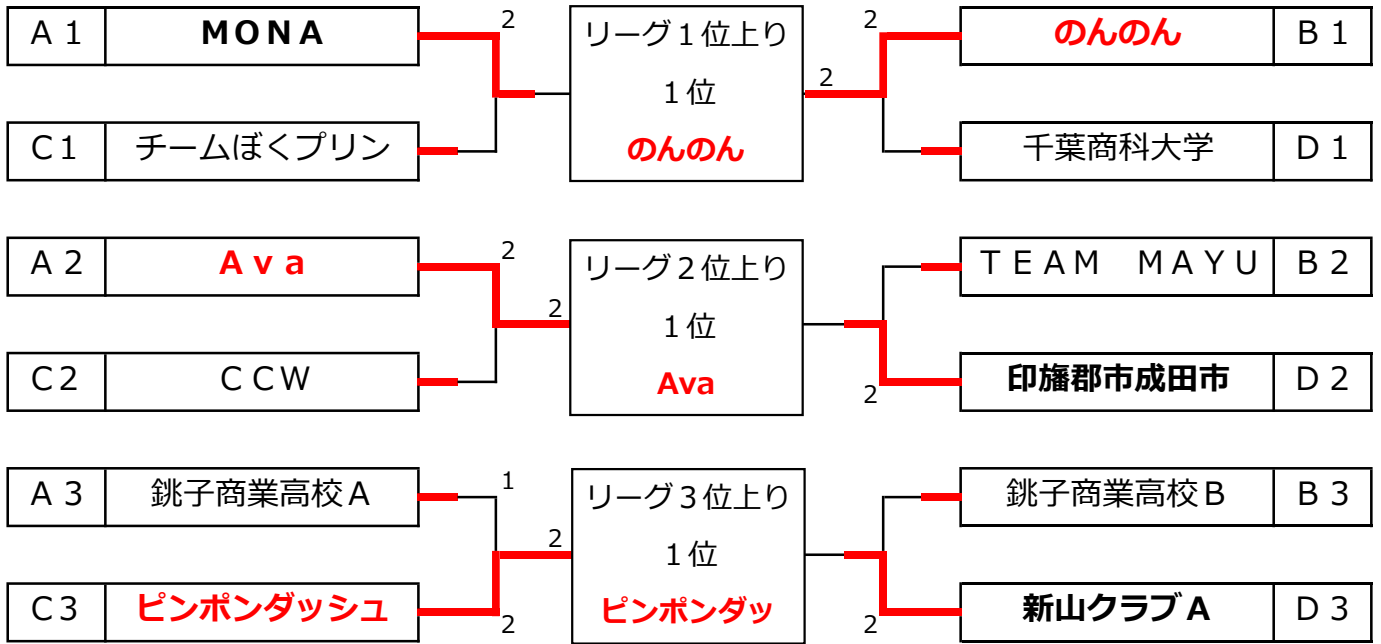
| A１ | MONA |
|---|---|
| C１ | チームぼくプリン |

2

リーグ１位上り
１位
のんのん

2

2

| のんのん | B１ |
|---|---|
| 千葉商科大学 | D１ |

| A２ | Ａｖａ |
|---|---|
| C２ | ＣＣＷ |

2

2

リーグ２位上り
１位
Ava

| ＴＥＡＭ　ＭＡＹＵ | B２ |
|---|---|
| 印旛郡市成田市 | D２ |

2

| A３ | 銚子商業高校Ａ |
|---|---|
| C３ | ピンポンダッシュ |

1

2

2

リーグ３位上り
１位
ピンポンダッ

| 銚子商業高校Ｂ | B３ |
|---|---|
| 新山クラブＡ | D３ |

2